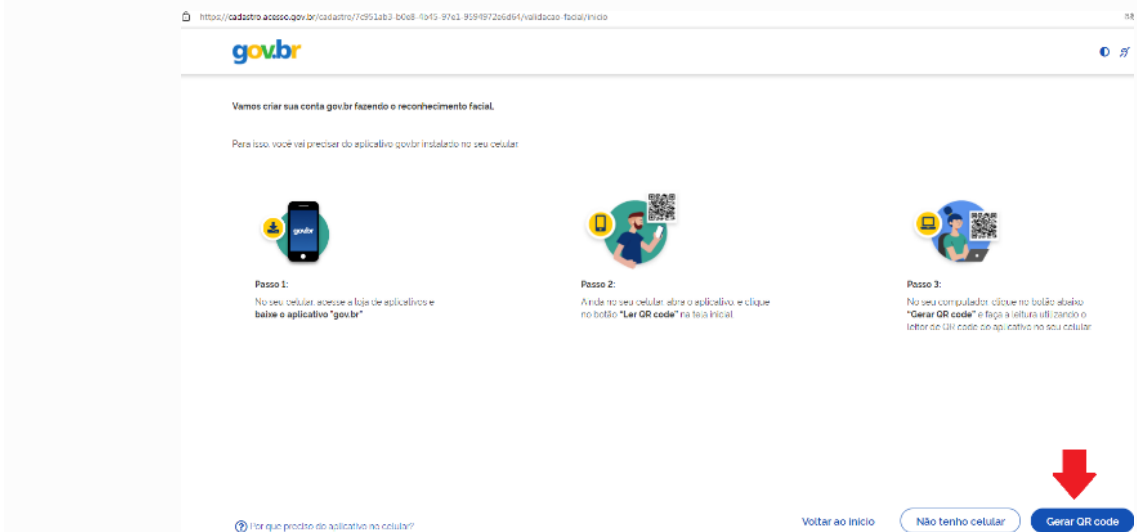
https://cadastro.acesso.gov.br/cadastro/7c951ab3-b0e8-4b45-97e1-9594972e6d64/validacao-facial/inicio

gov.br

Vamos criar sua conta gov.br fazendo o reconhecimento facial.

Para isso, você vai precisar do aplicativo gov.br instalado no seu celular.

gov.br

Passo 1:
No seu celular, acesse a loja de aplicativos e **baixe o aplicativo "gov.br"**

Passo 2:
Ainda no seu celular abra o aplicativo e clique no botão **"Ler QR code"** na tela inicial

Passo 3:
No seu computador clique no botão abaixo **"Gerar QR code"** e faça a leitura utilizando o leitor de QR code do aplicativo no seu celular

Por que preciso do aplicativo no celular?

Voltar ao início

Não tenho celular

Gerar QR code